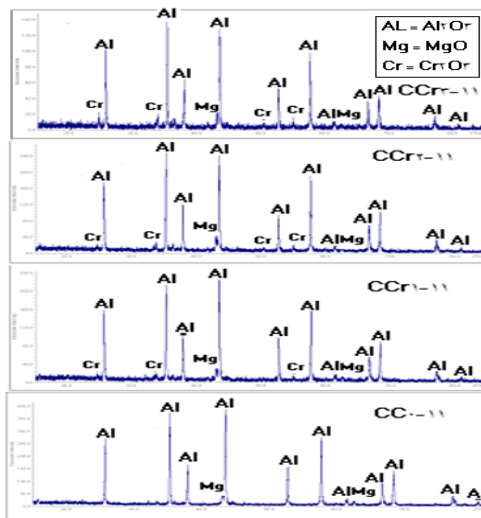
AL = Al۲O۳
Mg = MgO
Cr = Cr۲O۳

Al Al Al Al Al Al Al Al Al Al
Cr Cr Mg Cr Cr AlMg
CCr۳-۱۱

Al Al Al Al Al Al Al Al Al Al
Cr Cr Mg Cr AlMg
CCr۲-۱۱

Al Al Al Al Al Al Al Al Al Al
Cr Cr Mg Cr AlMg
CCr۱-۱۱

Al Al Al Al Al Al Al Al Al A
Mg AlMg
CC۰-۱۱